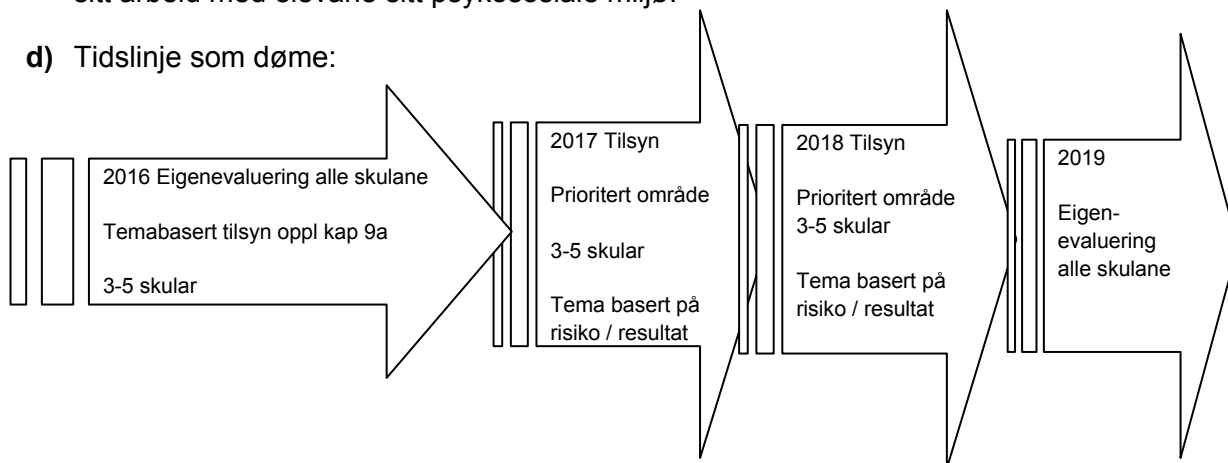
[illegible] arbeid med elevane sitt psykososiale miljø.

d) Tidslinje som døme:

2016 Eigenevaluering alle skulane

Temabasert tilsyn oppl kap 9a

3-5 skular

2017 Tilsyn

Prioritert område

3-5 skular

Tema basert på risiko / resultat

2018 Tilsyn

Prioritert område 3-5 skular

Tema basert på risiko / resultat

2019

Eigenevaluering alle skulane